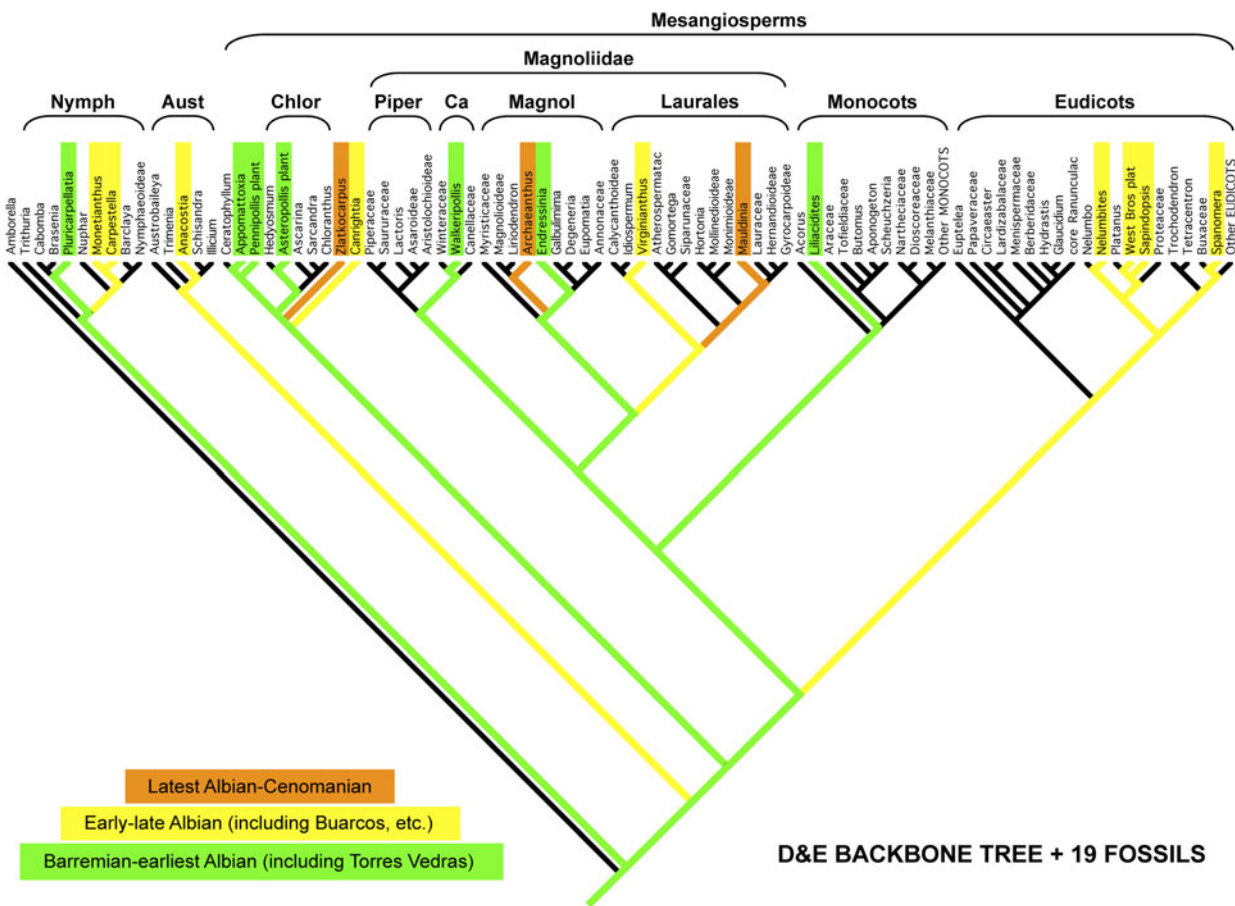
Mesangiosperms

Magnoliidae

Nymph Aust Chlor Piper Ca Magnol Laurales Monocots Eudicots

Amborella
Trithuria
Cabomba
Brasenia
Pluricarpellatia
Nuphar
Monetianthus
Carpestella
Barclaya
Nymphaeoideae
Austrobaileya
Trimenia
Anacostia
Schisandra
Illicium
Ceratophyllum
Appomattoxia
Pennipollis plant
Hedyosmum
Asteropollis plant
Ascarina
Sarcandra
Chloranthus
Zlatkocarpus
Canrightia
Piperaceae
Saururaceae
Lactoris
Asaroideae
Aristolochioideae
Winteraceae
Walkeripollis
Canellaceae
Myristicaceae
Magnolioideae
Liriodendron
Archaeanthus
Endressinia
Galbulimima
Degeneria
Eupomatia
Annonaceae
Calycanthoideae
Idiospermum
Virginianthus
Atherospermatac
Gomortega
Siparunaceae
Hortonia
Mollinedioideae
Monimioideae
Mauldinia
Lauraceae
Hernandioideae
Gyrocarpoideae
Acorus
Liliacidites
Araceae
Tofieldiaceae
Butomus
Aponogeton
Scheuchzeria
Nartheciaceae
Dioscoreaceae
Melanthiaceae
Other MONOCOTS
Euptelea
Papaveraceae
Circaeaster
Lardizabalaceae
Menispermaceae
Berberidaceae
Hydrastis
Glaucidium
core Ranunculac
Nelumbo
Nelumbites
Platanus
West Bros plat
Sapindopsis
Proteaceae
Trochodendron
Tetracentron
Buxaceae
Spanomera
Other EUDICOTS

Latest Albian-Cenomanian
Early-late Albian (including Buarcos, etc.)
Barremian-earliest Albian (including Torres Vedras)

D&E BACKBONE TREE + 19 FOSSILS